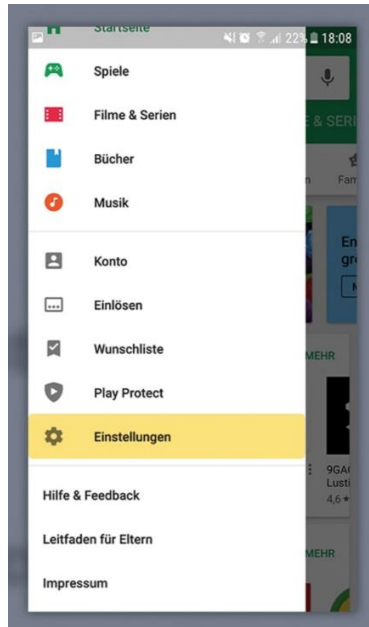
Startseite
22% 18:08
Spiele
Filme & Serien
Bücher
Musik
Konto
Einlösen
Wunschliste
Play Protect
Einstellungen
Hilfe & Feedback
Leitfaden für Eltern
Impressum
E & SERI
n
Fam
En
gr
M
MEHR
9GA
Lusti
4,6 ★
MEHR